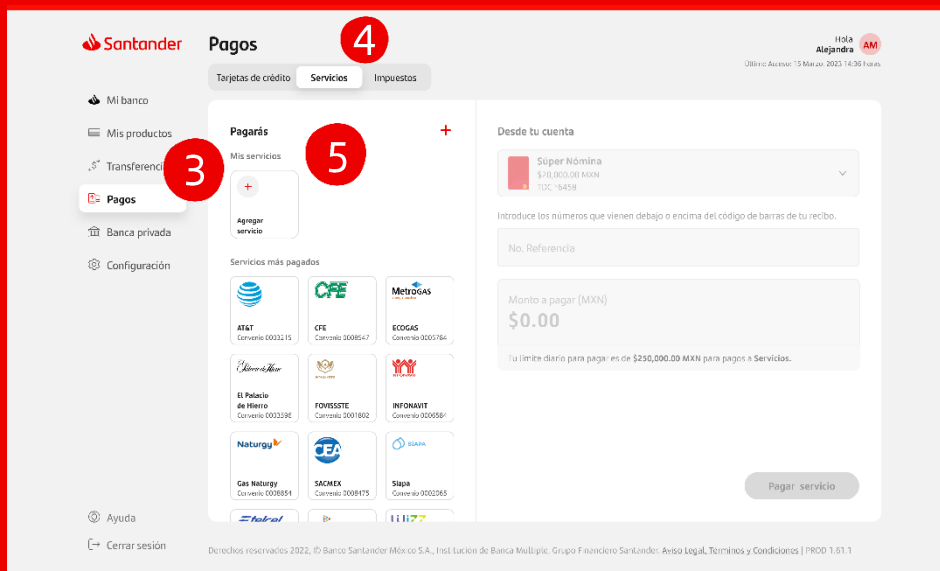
Santander

Pagos

4

Tarjetas de crédito Servicios Impuestos

Hola Alejandra AM

Último Acceso: 15 Marzo, 2023 14:36 horas

Mi banco

Mis productos

Transferencias

3

Pagos

Banca privada

Configuración

Pagarás +

5

Mis servicios

+

Agregar servicio

Servicios más pagados

AT&T
Convenio 0003215

CFE
CFE
Convenio 0008547

MetroGAS
ECOGAS
Convenio 0005784

El Palacio de Hierro
El Palacio de Hierro
Convenio 0003598

FOVISSSTE
Convenio 0001802

INFONAVIT
Convenio 0006564

Naturgy
Gas Naturgy
Convenio 0008854

CEA
SACMEX
Convenio 0008475

SIAPA
Siapa
Convenio 0002065

Desde tu cuenta

Súper Nómina
$70,000.00 MXN
TDC *5459

Introduce los números que vienen debajo o encima del código de barras de tu recibo.

No. Referencia

Monto a pagar (MXN)
$0.00

Tu límite diario para pagar es de $250,000.00 MXN para pagos a Servicios.

Pagar servicio

Ayuda

Cerrar sesión

Derechos reservados 2022, © Banco Santander México S.A., Institución de Banca Múltiple, Grupo Financiero Santander. Aviso Legal, Términos y Condiciones | PROD 1.61.1